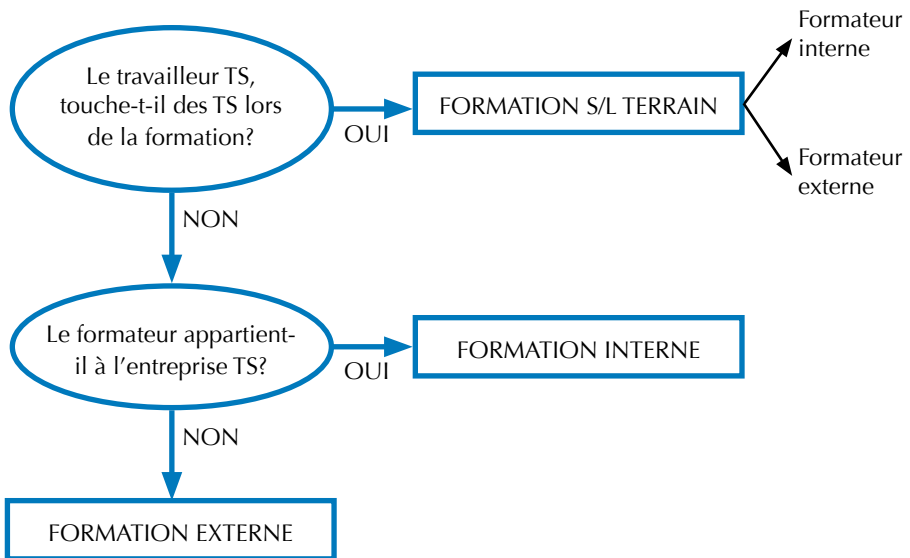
Le travailleur TS, touche-t-il des TS lors de la formation?

OUI

FORMATION S/L TERRAIN

Formateur interne

Formateur externe

NON

Le formateur appartient-il à l'entreprise TS?

OUI

FORMATION INTERNE

NON

FORMATION EXTERNE